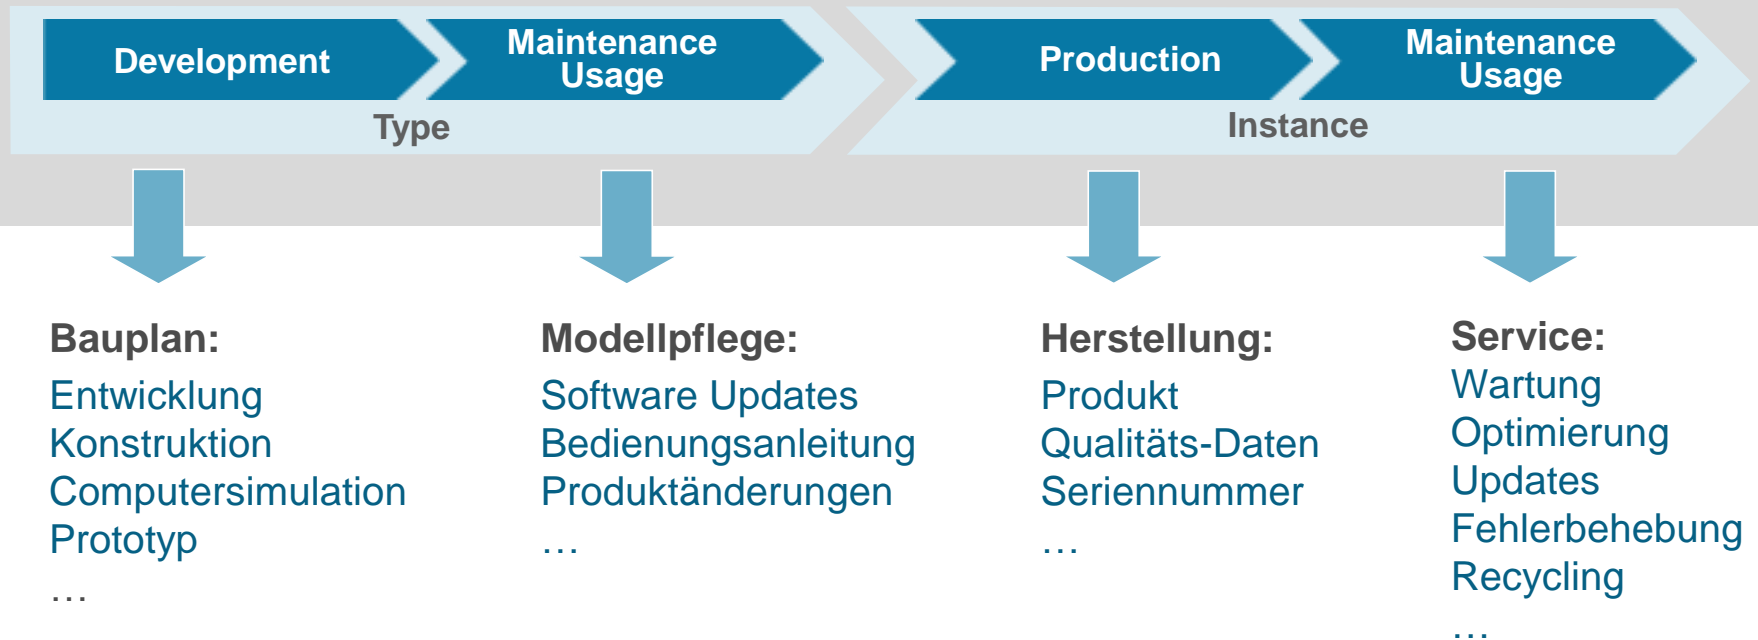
Development

Maintenance Usage

Type

Production

Maintenance Usage

Instance

Bauplan:
Entwicklung
Konstruktion
Computersimulation
Prototyp
…

Modellpflege:
Software Updates
Bedienungsanleitung
Produktänderungen
…

Herstellung:
Produkt
Qualitäts-Daten
Seriennummer
…

Service:
Wartung
Optimierung
Updates
Fehlerbehebung
Recycling
…